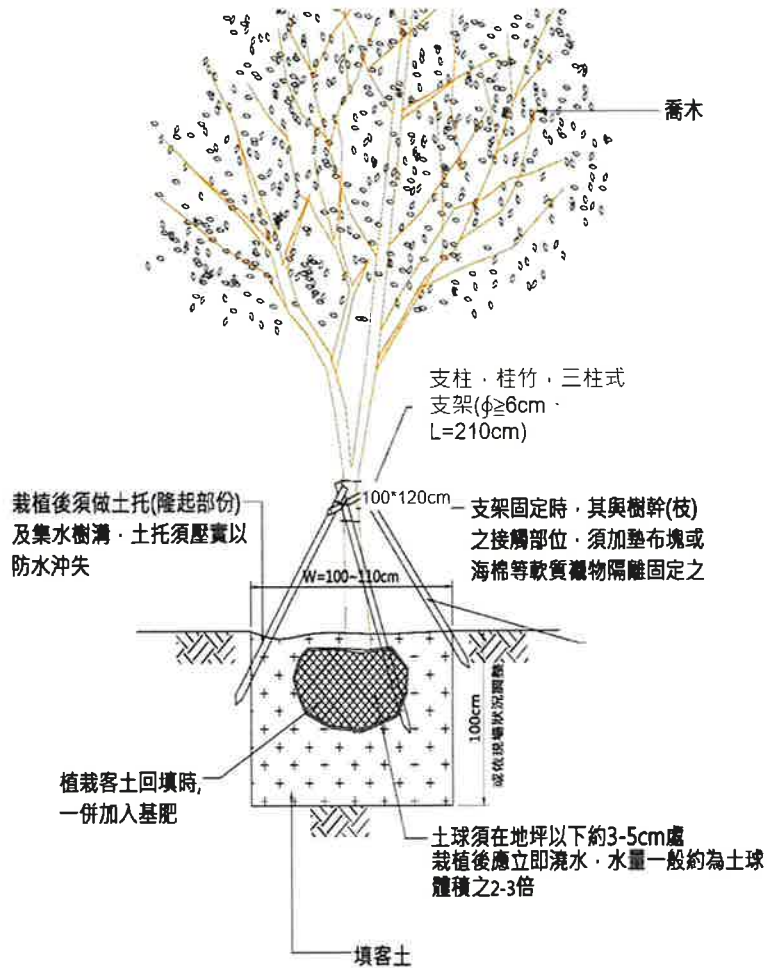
喬木

支柱，桂竹，三柱式支架($\phi \geq 6cm$，L=210cm)

100*120cm

支架固定時，其與樹幹(枝)之接觸部位，須加墊布塊或海棉等軟質襯物隔離固定之

栽植後須做土托(隆起部份)及集水樹溝，土托須壓實以防水沖失

W=100~110cm

100cm

或依現場狀況調整

植栽客土回填時，一併加入基肥

土球須在地坪以下約3-5cm處
栽植後應立即澆水，水量一般約為土球體積之2-3倍

填客土